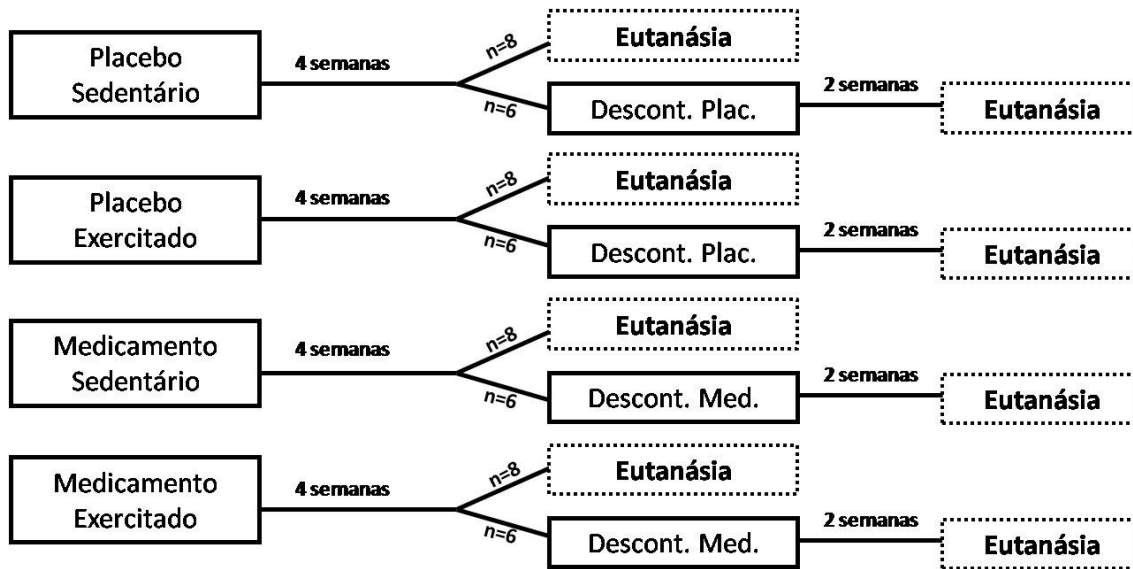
Placebo Sedentário
4 semanas
n=8
Eutanásia
n=6
Descont. Plac.
2 semanas
Eutanásia

Placebo Exercitado
4 semanas
n=8
Eutanásia
n=6
Descont. Plac.
2 semanas
Eutanásia

Medicamento Sedentário
4 semanas
n=8
Eutanásia
n=6
Descont. Med.
2 semanas
Eutanásia

Medicamento Exercitado
4 semanas
n=8
Eutanásia
n=6
Descont. Med.
2 semanas
Eutanásia